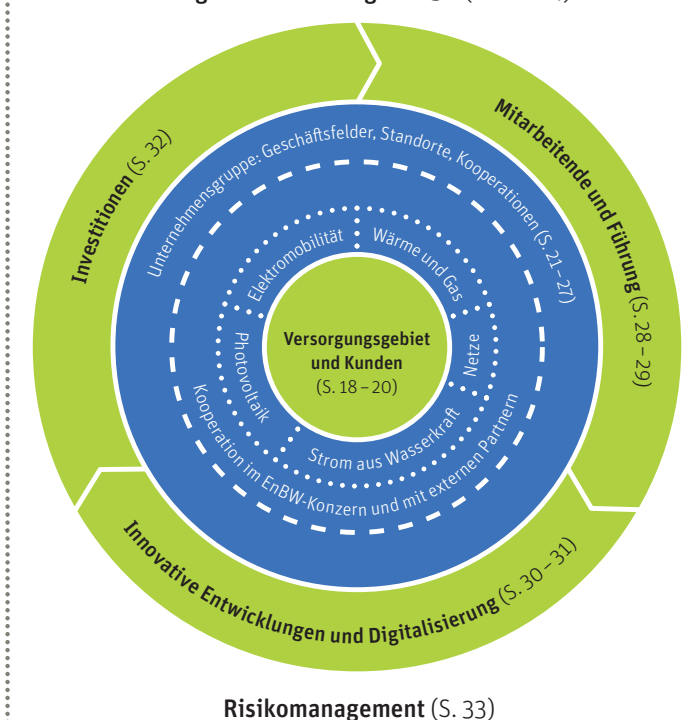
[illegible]

Investitionen (S. 32)

Mitarbeitende und Führung (S. 28 – 29)

Innovative Entwicklungen und Digitalisierung (S. 30 – 31)

Unternehmensgruppe: Geschäftsfelder, Standorte, Kooperationen (S. 21 – 27)

Elektromobilität

Wärme und Gas

Netze

Strom aus Wasserkraft

Photovoltaik

Kooperation im EnBW-Konzern und mit externen Partnern

Versorgungsgebiet und Kunden (S. 18 – 20)

Risikomanagement (S. 33)